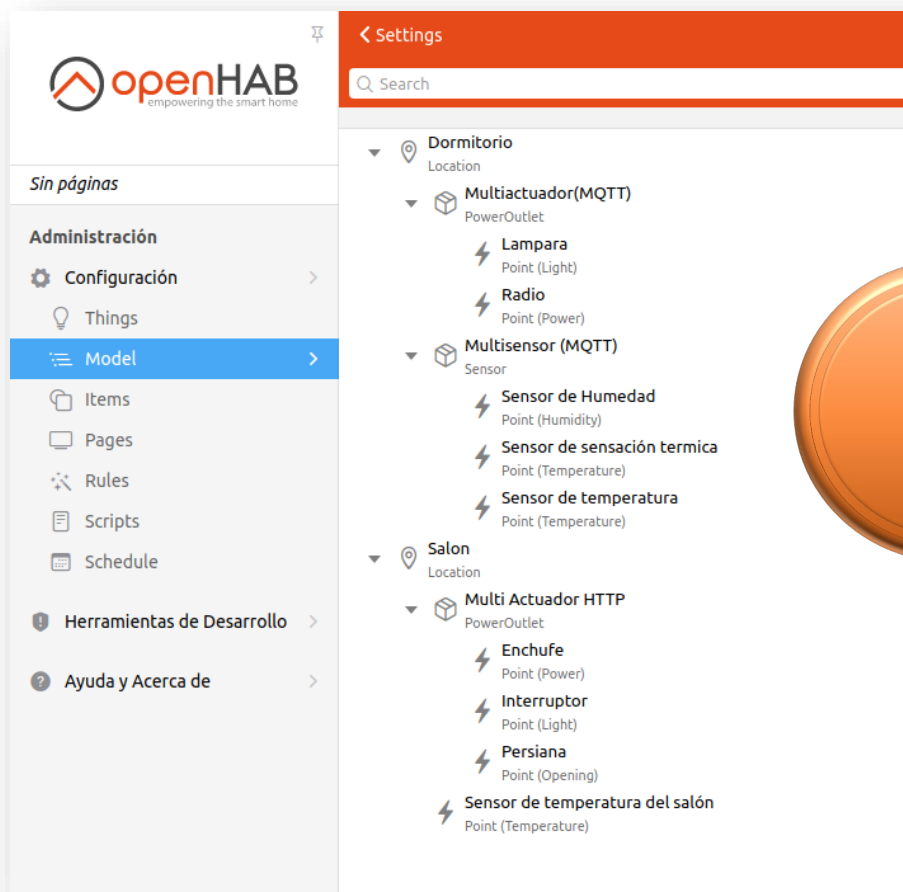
openHAB
empowering the smart home

Sin páginas

Administración
Configuración
Things
Model
Items
Pages
Rules
Scripts
Schedule

Herramientas de Desarrollo

Ayuda y Acerca de

Settings
Search

Dormitorio
Location
Multiactuador(MQTT)
PowerOutlet
Lampara
Point (Light)
Radio
Point (Power)
Multisensor (MQTT)
Sensor
Sensor de Humedad
Point (Humidity)
Sensor de sensación termica
Point (Temperature)
Sensor de temperatura
Point (Temperature)
Salon
Location
Multi Actuador HTTP
PowerOutlet
Enchufe
Point (Power)
Interruptor
Point (Light)
Persiana
Point (Opening)
Sensor de temperatura del salón
Point (Temperature)